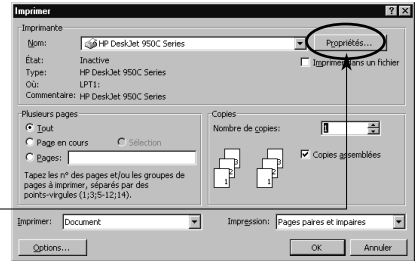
Imprimer

Imprimante

Nom: HP DeskJet 950C Series

Propriétés...

État: Inactive

Imprimer dans un fichier

Type: HP DeskJet 950C Series

Où: LPT1:

Commentaire: HP DeskJet 950C Series

Plusieurs pages

Tout

Page en cours

Sélection

Pages:

Tapez les n° des pages et/ou les groupes de pages à imprimer, séparés par des points-virgules (1;3;5-12;14).

Copies

Nombre de copies: 1

Copies assemblées

Imprimer: Document

Impression: Pages paires et impaires

Options...

OK

Annuler